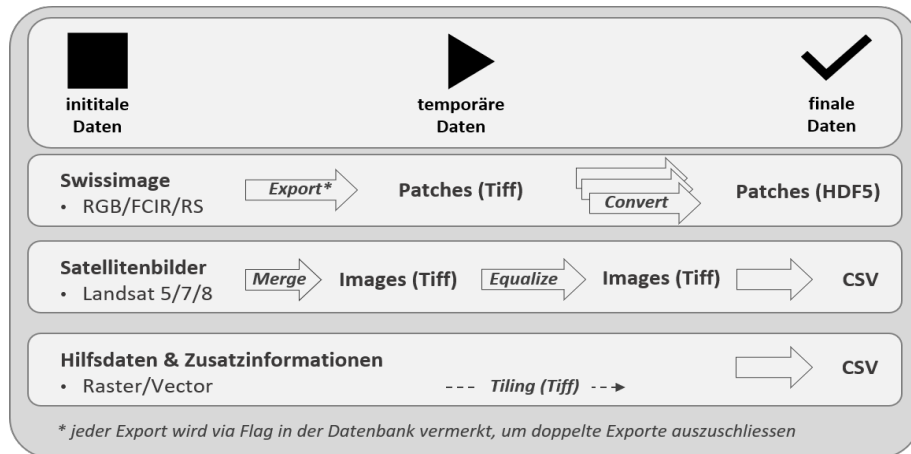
inititale Daten

temporäre Daten

finale Daten

Swissimage
• RGB/FCIR/RS

Export*

Patches (Tiff)

Convert

Patches (HDF5)

Satellitenbilder
• Landsat 5/7/8

Merge

Images (Tiff)

Equalize

Images (Tiff)

CSV

Hilfsdaten & Zusatzinformationen
• Raster/Vector

Tiling (Tiff)

CSV

* jeder Export wird via Flag in der Datenbank vermerkt, um doppelte Exporte auszuschliessen